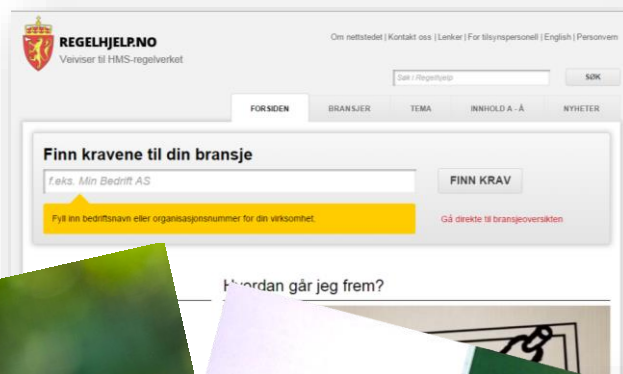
REGELHJELP.NO
Veiviser til HMS-regelverket

Om nettstedet | Kontakt oss | Lenker | For tilsynspersonell | English | Personvern

Søk i Regelhjelp

SØK

FORSIDEN
BRANSJER
TEMA
INNHOLD A - Å
NYHETER

Finn kravene til din bransje

f.eks. Min Bedrift AS

FINN KRAV

Fyll inn bedriftsnavn eller organisasjonsnummer for din virksomhet.

Gå direkte til bransjeoversikten

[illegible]vordan går jeg frem?